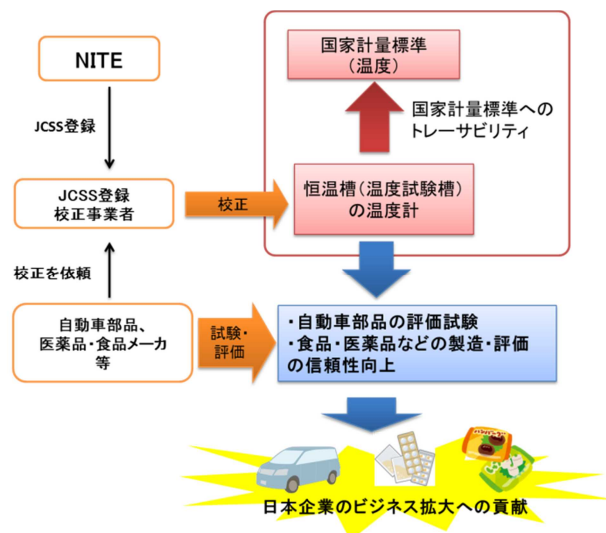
NITE

JCSS登録

JCSS登録
校正事業者

校正を依頼

自動車部品、
医薬品・食品メーカ
等

国家計量標準
（温度）

国家計量標準への
トレーサビリティ

校正

恒温槽（温度試験槽）
の温度計

試験・
評価

・自動車部品の評価試験
・食品・医薬品などの製造・評価の信頼性向上

日本企業のビジネス拡大への貢献